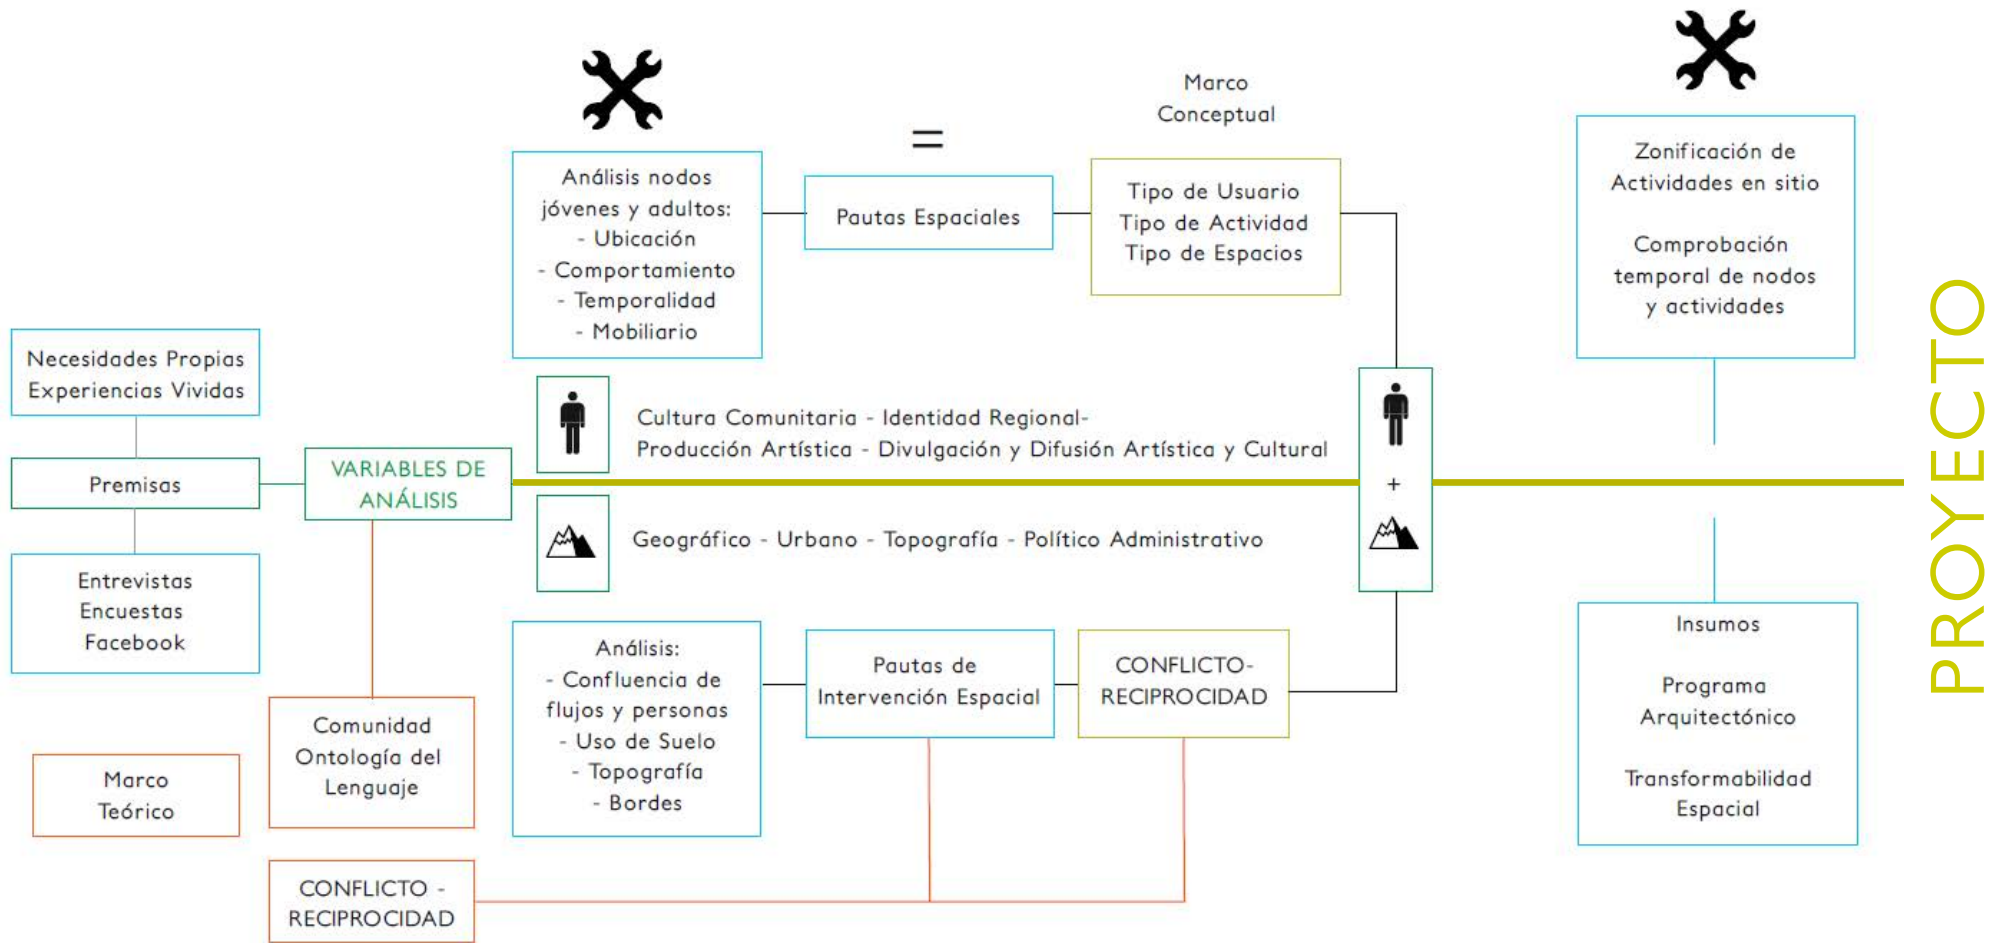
Análisis nodos jóvenes y adultos:
- Ubicación
- Comportamiento
- Temporalidad
- Mobiliario

=

Pautas Espaciales

Marco Conceptual

Tipo de Usuario
Tipo de Actividad
Tipo de Espacios

Zonificación de Actividades en sitio

Comprobación temporal de nodos y actividades

Necesidades Propias
Experiencias Vividas

Premisas

Entrevistas
Encuestas
Facebook

VARIABLES DE ANÁLISIS

Cultura Comunitaria - Identidad Regional-
Producción Artística - Divulgación y Difusión Artística y Cultural

+

Geográfico - Urbano - Topografía - Político Administrativo

PROYECTO

Análisis:
- Confluencia de flujos y personas
- Uso de Suelo
- Topografía
- Bordes

Pautas de Intervención Espacial

CONFLICTO-RECIPROCIDAD

Insumos

Programa Arquitectónico

Transformabilidad Espacial

Comunidad
Ontología del Lenguaje

Marco Teórico

CONFLICTO - RECIPROCIDAD